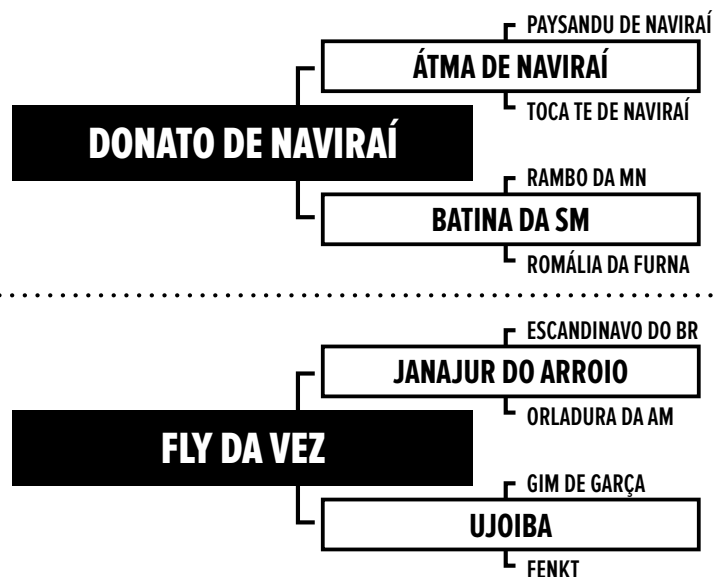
PAYSANDU DE NAVIRAÍ
ÁTMA DE NAVIRAÍ
TOCA TE DE NAVIRAÍ
DONATO DE NAVIRAÍ
RAMBO DA MN
BATINA DA SM
ROMÁLIA DA FURNA

ESCANDINAVO DO BR
JANAJUR DO ARROIO
ORLADURA DA AM
FLY DA VEZ
GIM DE GARÇA
UJOIBA
FENKT